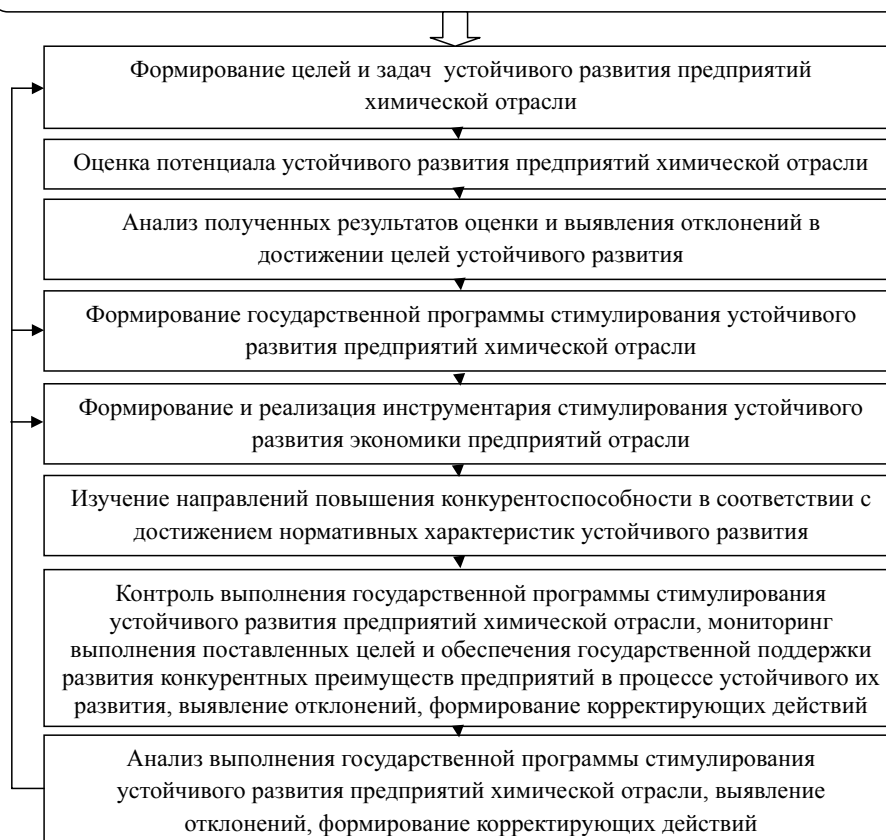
Формирование целей и задач устойчивого развития предприятий химической отрасли

Оценка потенциала устойчивого развития предприятий химической отрасли

Анализ полученных результатов оценки и выявления отклонений в достижении целей устойчивого развития

Формирование государственной программы стимулирования устойчивого развития предприятий химической отрасли

Формирование и реализация инструментария стимулирования устойчивого развития экономики предприятий отрасли

Изучение направлений повышения конкурентоспособности в соответствии с достижением нормативных характеристик устойчивого развития

Контроль выполнения государственной программы стимулирования устойчивого развития предприятий химической отрасли, мониторинг выполнения поставленных целей и обеспечения государственной поддержки развития конкурентных преимуществ предприятий в процессе устойчивого их развития, выявление отклонений, формирование корректирующих действий

Анализ выполнения государственной программы стимулирования устойчивого развития предприятий химической отрасли, выявление отклонений, формирование корректирующих действий